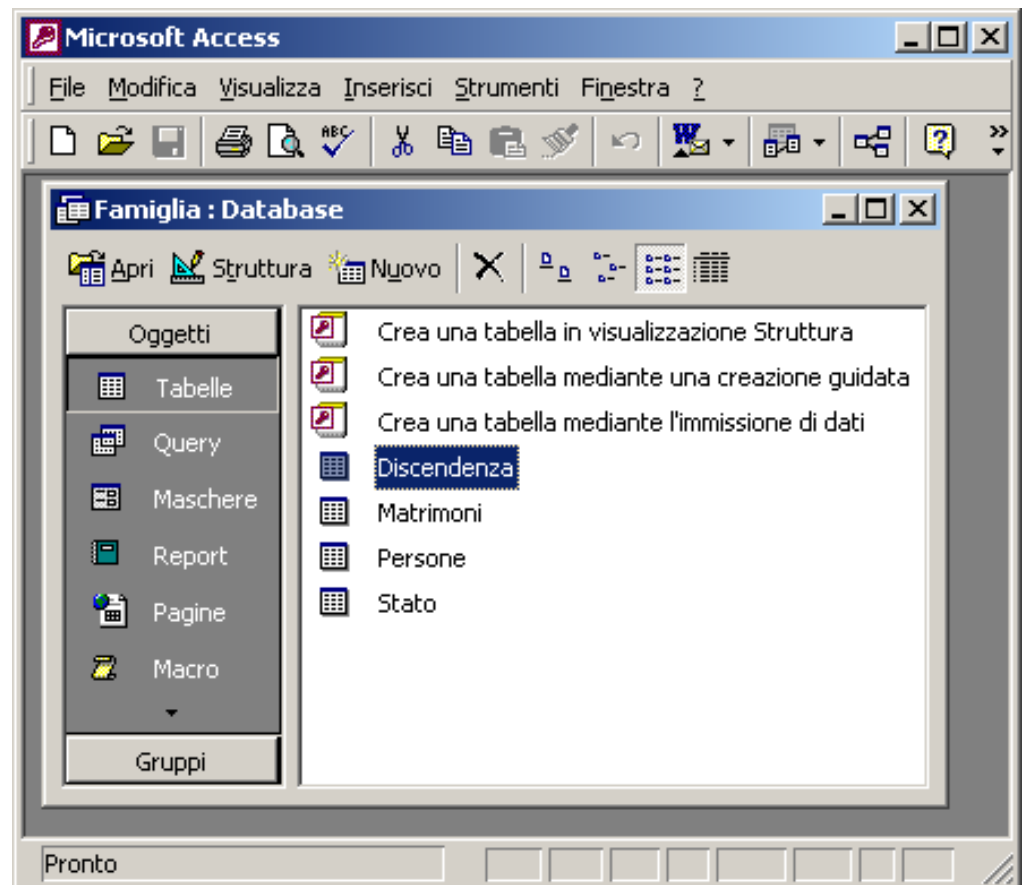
Microsoft Access

File Modifica Visualizza Inserisci Strumenti Finestra ?

Famiglia : Database

Apri Struttura Nuovo

Oggetti

Tabelle

Query

Maschere

Report

Pagine

Macro

Gruppi

Crea una tabella in visualizzazione Struttura

Crea una tabella mediante una creazione guidata

Crea una tabella mediante l'immissione di dati

Discendenza

Matrimoni

Persone

Stato

Pronto